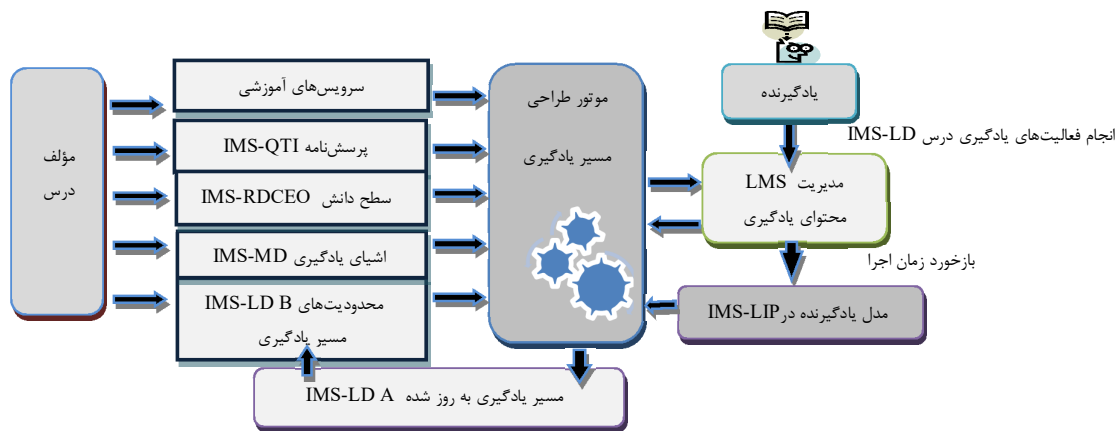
مؤلف
درس

سرویس‌های آموزشی

پرسش‌نامه IMS-QTI

سطح دانش IMS-RDCEO

اشیای یادگیری IMS-MD

محدودیت‌های IMS-LD B
مسیر یادگیری

موتور طراحی
مسیر یادگیری

یادگیرنده

انجام فعالیت‌های یادگیری درس IMS-LD

مدیریت LMS
محتوای یادگیری

بازخورد زمان اجرا

مدل یادگیرنده درIMS-LIP

مسیر یادگیری به روز شده IMS-LD A